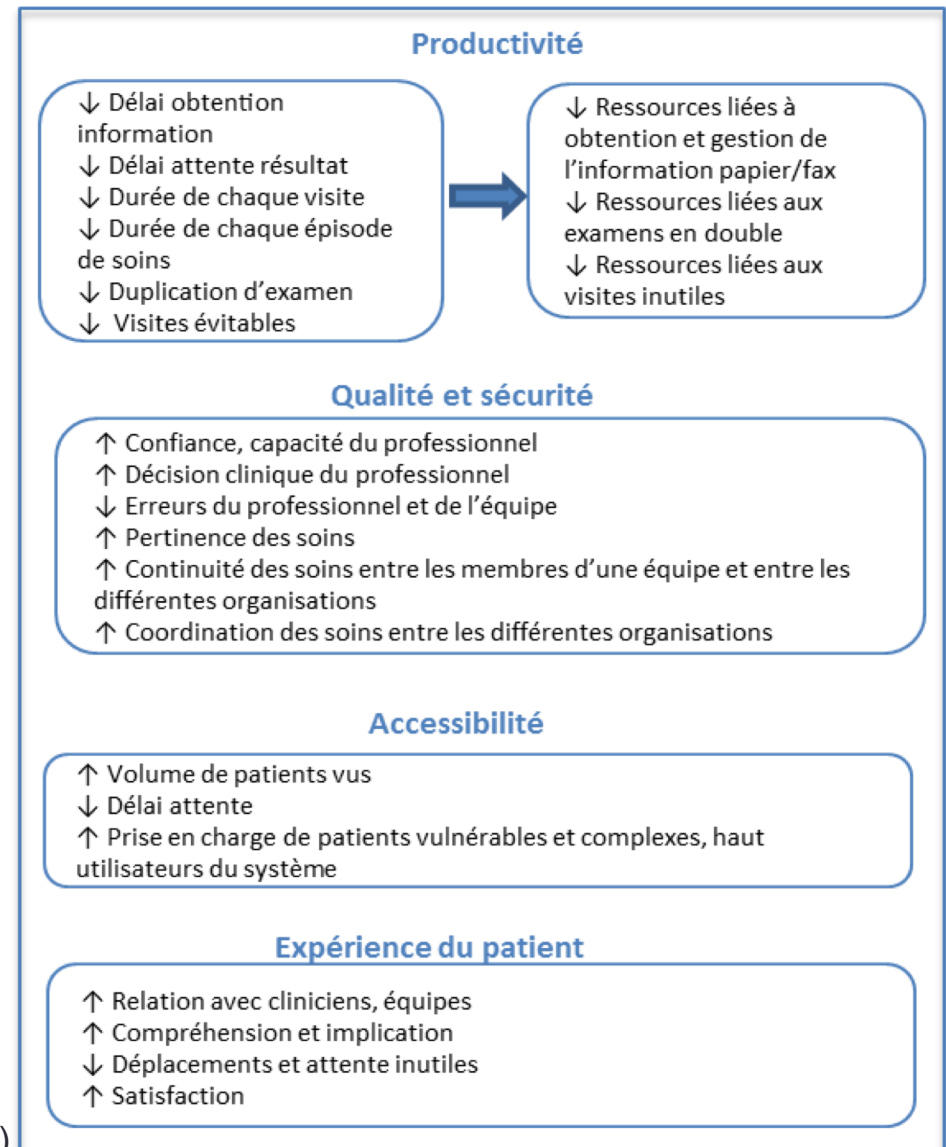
Productivité

↓ Délai obtention information
↓ Délai attente résultat
↓ Durée de chaque visite
↓ Durée de chaque épisode de soins
↓ Duplication d'examen
↓ Visites évitables

↓ Ressources liées à obtention et gestion de l'information papier/fax
↓ Ressources liées aux examens en double
↓ Ressources liées aux visites inutiles

Qualité et sécurité

↑ Confiance, capacité du professionnel
↑ Décision clinique du professionnel
↓ Erreurs du professionnel et de l'équipe
↑ Pertinence des soins
↑ Continuité des soins entre les membres d'une équipe et entre les différentes organisations
↑ Coordination des soins entre les différentes organisations

Accessibilité

↑ Volume de patients vus
↓ Délai attente
↑ Prise en charge de patients vulnérables et complexes, haut utilisateurs du système

Expérience du patient

↑ Relation avec cliniciens, équipes
↑ Compréhension et implication
↓ Déplacements et attente inutiles
↑ Satisfaction